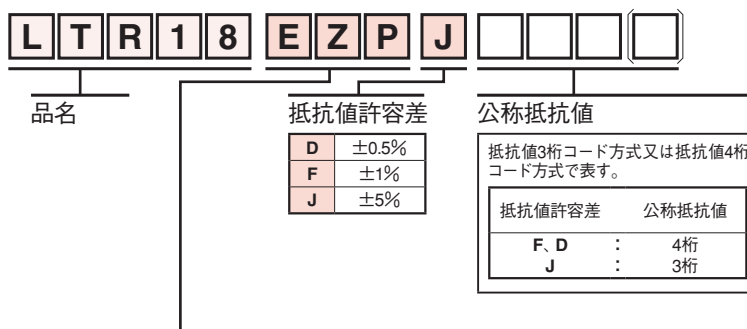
L T R 1 8 E Z P J

品名

抵抗値許容差

| D | ±0.5% |
|---|---|
| F | ±1% |
| J | ±5% |

公称抵抗値

抵抗値3桁コード方式又は抵抗値4桁コード方式で表す。

| 抵抗値許容差 | | 公称抵抗値 |
|---|---|---|
| F、D | : | 4桁 |
| J | : | 3桁 |